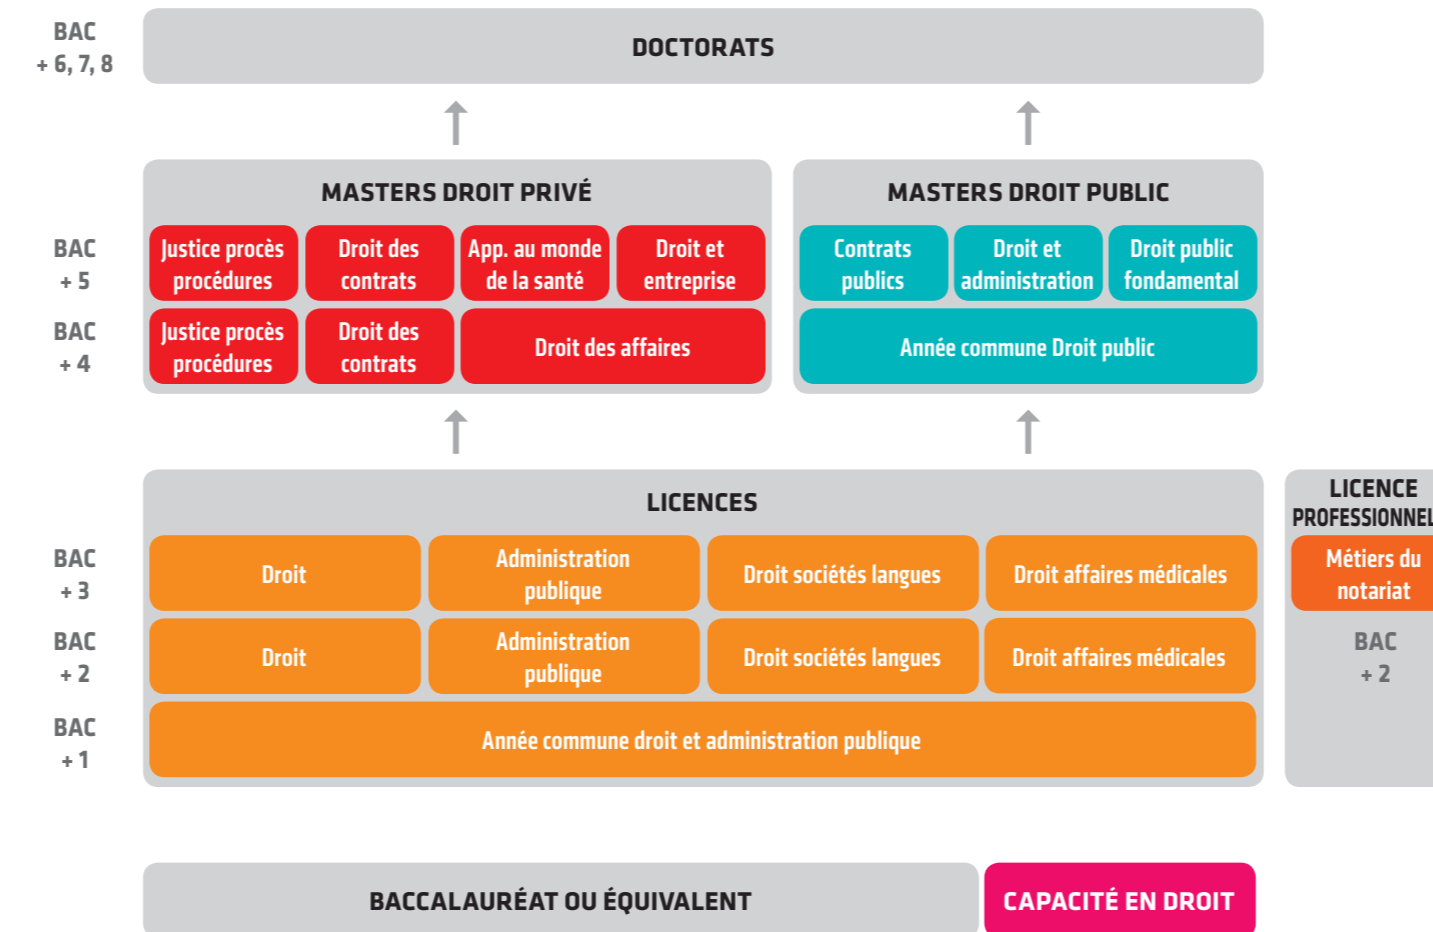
BAC + 6, 7, 8

DOCTORATS

MASTERS DROIT PRIVÉ

MASTERS DROIT PUBLIC

BAC + 5

Justice procès procédures

Droit des contrats

App. au monde de la santé

Droit et entreprise

Contrats publics

Droit et administration

Droit public fondamental

BAC + 4

Justice procès procédures

Droit des contrats

Droit des affaires

Année commune Droit public

LICENCES

LICENCE PROFESSIONNEL

BAC + 3

Droit

Administration publique

Droit sociétés langues

Droit affaires médicales

Métiers du notariat

BAC + 2

Droit

Administration publique

Droit sociétés langues

Droit affaires médicales

BAC + 2

BAC + 1

Année commune droit et administration publique

BACCALAURÉAT OU ÉQUIVALENT

CAPACITÉ EN DROIT